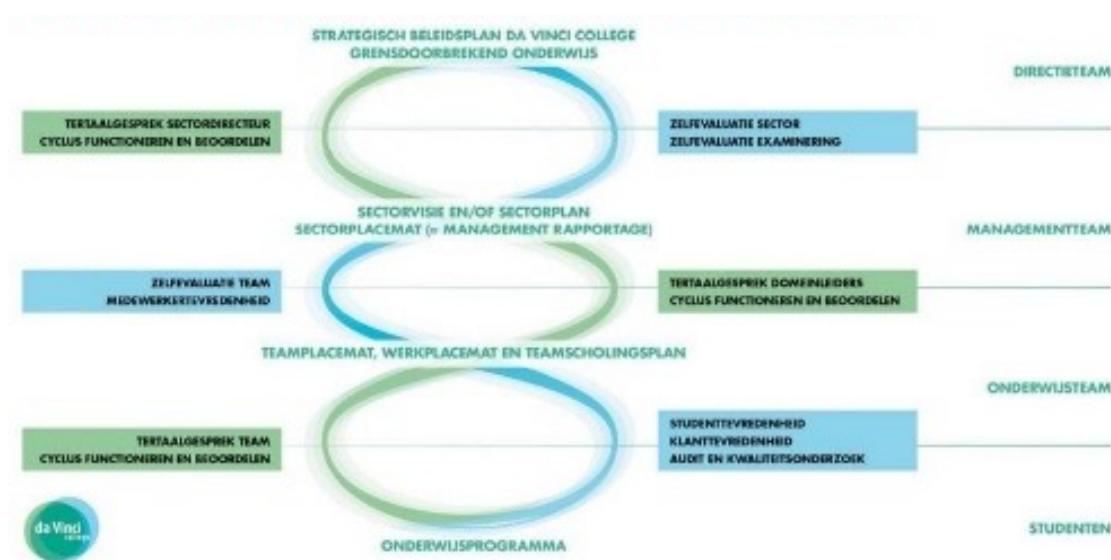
STRATEGISCH BELEIDSPLAN DA VINCI COLLEGE
GRENSDOORBREKEND ONDERWIJS

DIRECTIETEAM

TERTAALGESPREK SECTORDIRECTEUR
CYCLUS FUNCTIONEREN EN BEOORDELEN

ZELFEVALUATIE SECTOR
ZELFEVALUATIE EXAMINERING

SECTORVISIE EN/OF SECTORPLAN
SECTORPLACEMAT (= MANAGEMENT RAPPORTAGE)

MANAGEMENTTEAM

ZELFEVALUATIE TEAM
MEDEWERKERTEVREDENHEID

TERTAALGESPREK DOMEINLEIDERS
CYCLUS FUNCTIONEREN EN BEOORDELEN

TEAMPLACEMAT, WERKPLACEMAT EN TEAMSCHOLINGSPLAN

ONDERWIJSTEAM

TERTAALGESPREK TEAM
CYCLUS FUNCTIONEREN EN BEOORDELEN

STUDENTTEVREDENHEID
KLANTTEVREDENHEID
AUDIT EN KWALITEITSONDERZOEK

da Vinci college

STUDENTEN

ONDERWIJSPROGRAMMA